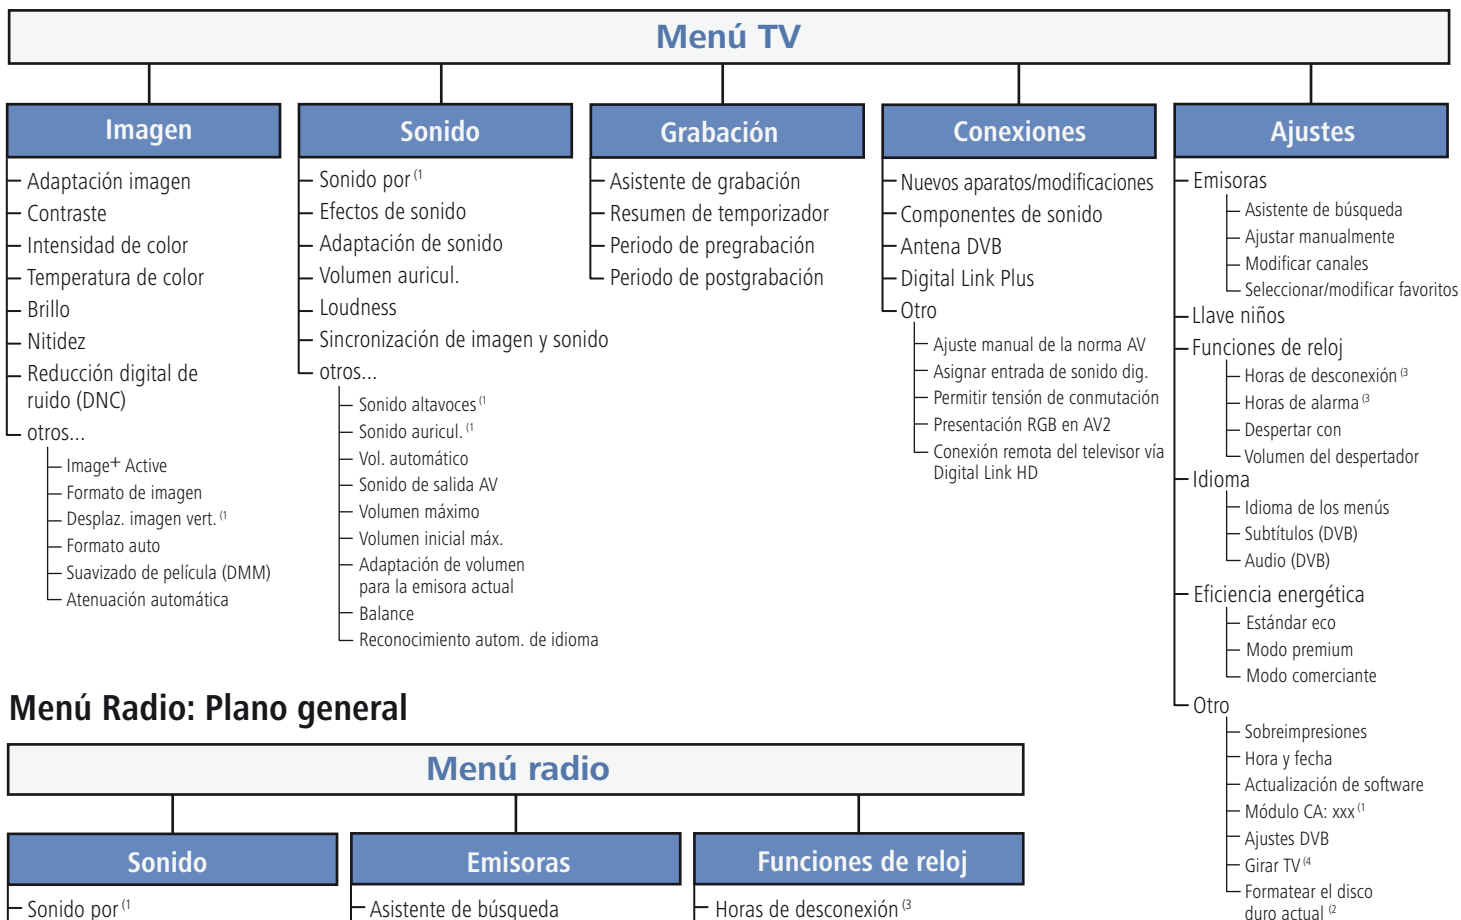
Menú TV

Imagen
Adaptación imagen
Contraste
Intensidad de color
Temperatura de color
Brillo
Nitidez
Reducción digital de ruido (DNC)
otros...
Image+ Active
Formato de imagen
Desplaz. imagen vert. $^{(1}$
Formato auto
Suavizado de película (DMM)
Atenuación automática

Sonido
Sonido por $^{(1}$
Efectos de sonido
Adaptación de sonido
Volumen auricul.
Loudness
Sincronización de imagen y sonido
otros...
Sonido altavoces $^{(1}$
Sonido auricul. $^{(1}$
Vol. automático
Sonido de salida AV
Volumen máximo
Volumen inicial máx.
Adaptación de volumen para la emisora actual
Balance
Reconocimiento autom. de idioma

Grabación
Asistente de grabación
Resumen de temporizador
Periodo de pregrabación
Periodo de postgrabación

Conexiones
Nuevos aparatos/modificaciones
Componentes de sonido
Antena DVB
Digital Link Plus
Otro
Ajuste manual de la norma AV
Asignar entrada de sonido dig.
Permitir tensión de conmutación
Presentación RGB en AV2
Conexión remota del televisor vía Digital Link HD

Ajustes
Emisoras
Asistente de búsqueda
Ajustar manualmente
Modificar canales
Seleccionar/modificar favoritos
Llave niños
Funciones de reloj
Horas de desconexión $^{(3}$
Horas de alarma $^{(3}$
Despertar con
Volumen del despertador
Idioma
Idioma de los menús
Subtítulos (DVB)
Audio (DVB)
Eficiencia energética
Estándar eco
Modo premium
Modo comerciante
Otro
Sobreimpresiones
Hora y fecha
Actualización de software
Módulo CA: xxx $^{(1}$
Ajustes DVB
Girar TV $^{(4}$
Formatear el disco duro actual $^{(2}$

Menú Radio: Plano general

Menú radio

Sonido
Sonido por $^{(1}$

Emisoras
Asistente de búsqueda

Funciones de reloj
Horas de desconexión $^{(3}$